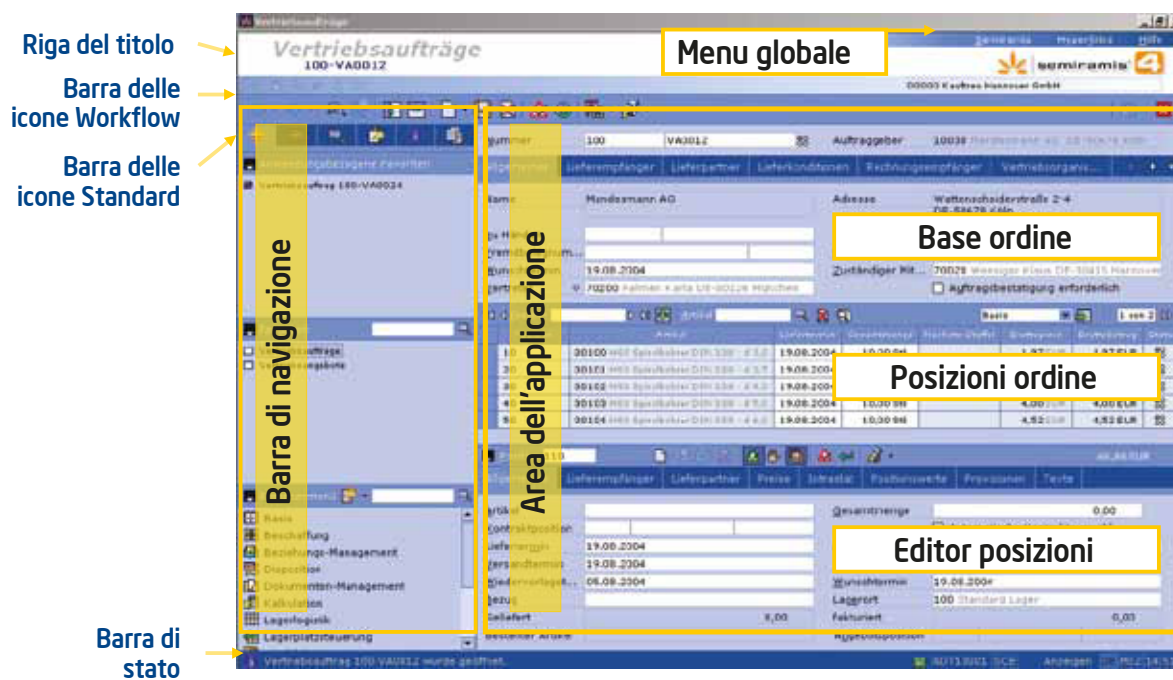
Riga del titolo

Barra delle icone Workflow

Barra delle icone Standard

Barra di stato

Vertriebsaufträge
100-VA0012

Menu globale

Semiramis

00003 Kaufhaus Hannover GmbH

Barra di navigazione

Area dell'applicazione

Vertriebsauftrag 100-VA0024

100 VA0012

Auftraggeber 10038

Lieferempfänger Lieferpartner Lieferkonditionen Rechnungsempfänger Vertriebsorganis...

Name Mindesmann AG

Adresse Wattenscheiderstraße 2-4

Base ordine

19.08.2004

Zuständiger Mit... 70028

Auftragsbestätigung erforderlich

70200

Basis

1 von 2

Posizioni ordine

| 10 | 30100 | 19.08.2004 | 10,30 St | | | |
|---|---|---|---|---|---|---|
| 20 | 30101 | 19.08.2004 | | | | |
| 30 | 30102 | 19.08.2004 | | | | |
| 40 | 30103 | 19.08.2004 | 10,30 St | 4,00 | 4,00 EUR | |
| 50 | 30104 | 19.08.2004 | 10,30 St | 4,52 | 4,52 EUR | |

Lieferempfänger Lieferpartner Preise Intrastat Positionswerte Provisionen Texte

Editor posizioni

Gesamtmenge 0,00

19.08.2004
19.08.2004
06.08.2004

Wunschtermin 19.08.2004

Lagerort 100 Standard Lager

Geliefert 0,00

Fakturiert 0,00

Basis
Beschaffung
Beziehungs-Management
Disposition
Dokumenten-Management
Kalkulation
Lagerlogistik
Lagerplatzsteuerung

Vertriebsauftrag 100-VA0012 wurde geöffnet.